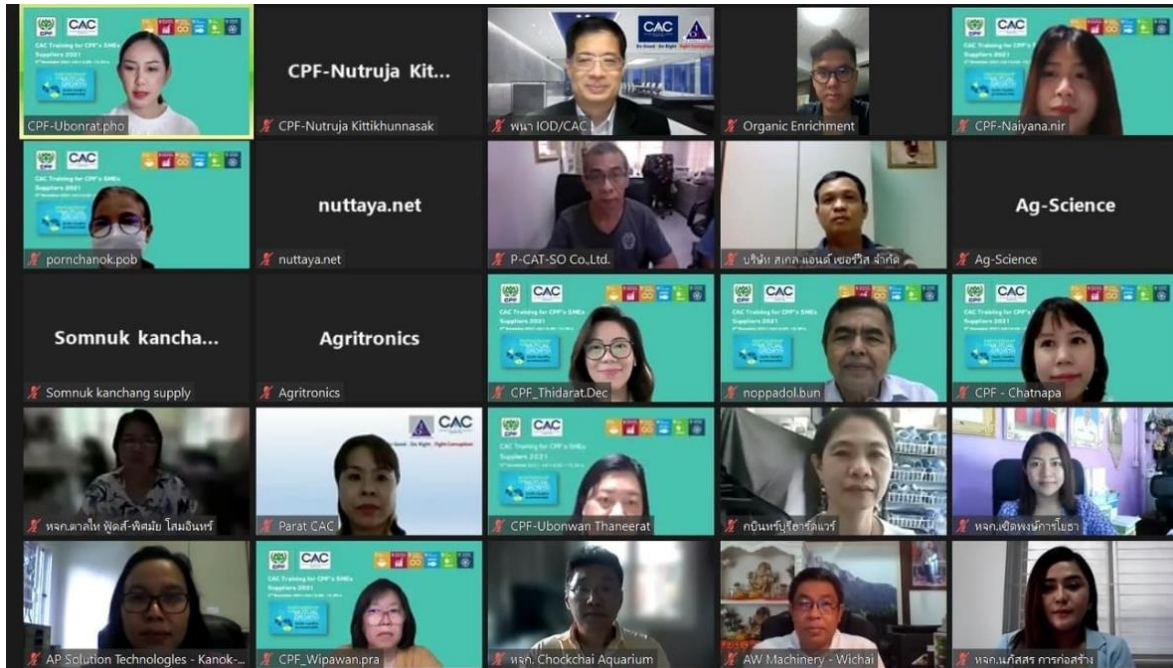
CAC
CAC Training for CPF's SMEs Suppliers 2021
CPF-Ubonrat.pho

CPF-Nutruja Kit...
CPF-Nutruja Kittikhunnasak

CAC
Be Good · Do Right · Fight Corruption
พนา IOD/CAC

Organic Enrichment

CAC
CAC Training for CPF's SMEs Suppliers 2021
CPF-Naiyana.nir

CAC
CAC Training for CPF's SMEs Suppliers 2021
pornchanok.pob

nuttaya.net
nuttaya.net

P-CAT-SO Co.,Ltd.

บริษัท สเกล แอนด์ เซอร์วิส จำกัด

Ag-Science
Ag-Science

Somnuk kancha...
Somnuk kanchang supply

Agritronics
Agritronics

CAC
CAC Training for CPF's SMEs Suppliers 2021
CPF_Thidarat.Dec

CAC
CAC Training for CPF's SMEs Suppliers 2021
noppadol.bun

CAC
CAC Training for CPF's SMEs Suppliers 2021
CPF - Chatnapa

หจก.ดาลิโห ฟู้ดส์-พิศมัย โสมอินทร์

CAC
Be Good · Do Right · Fight Corruption
Parat CAC

CAC
CAC Training for CPF's SMEs Suppliers 2021
CPF-Ubonwan Thaneerat

กบินทร์บุรีฮาร์ดแวร์

หจก.เชิดพงษ์การโยธา

AP Solution Technologies - Kanok-...

CAC
CAC Training for CPF's SMEs Suppliers 2021
CPF_Wipawan.pra

หจก. Chockchai Aquarium

AW Machinery - Wichai

หจก.นภัสสร การก่อสร้าง